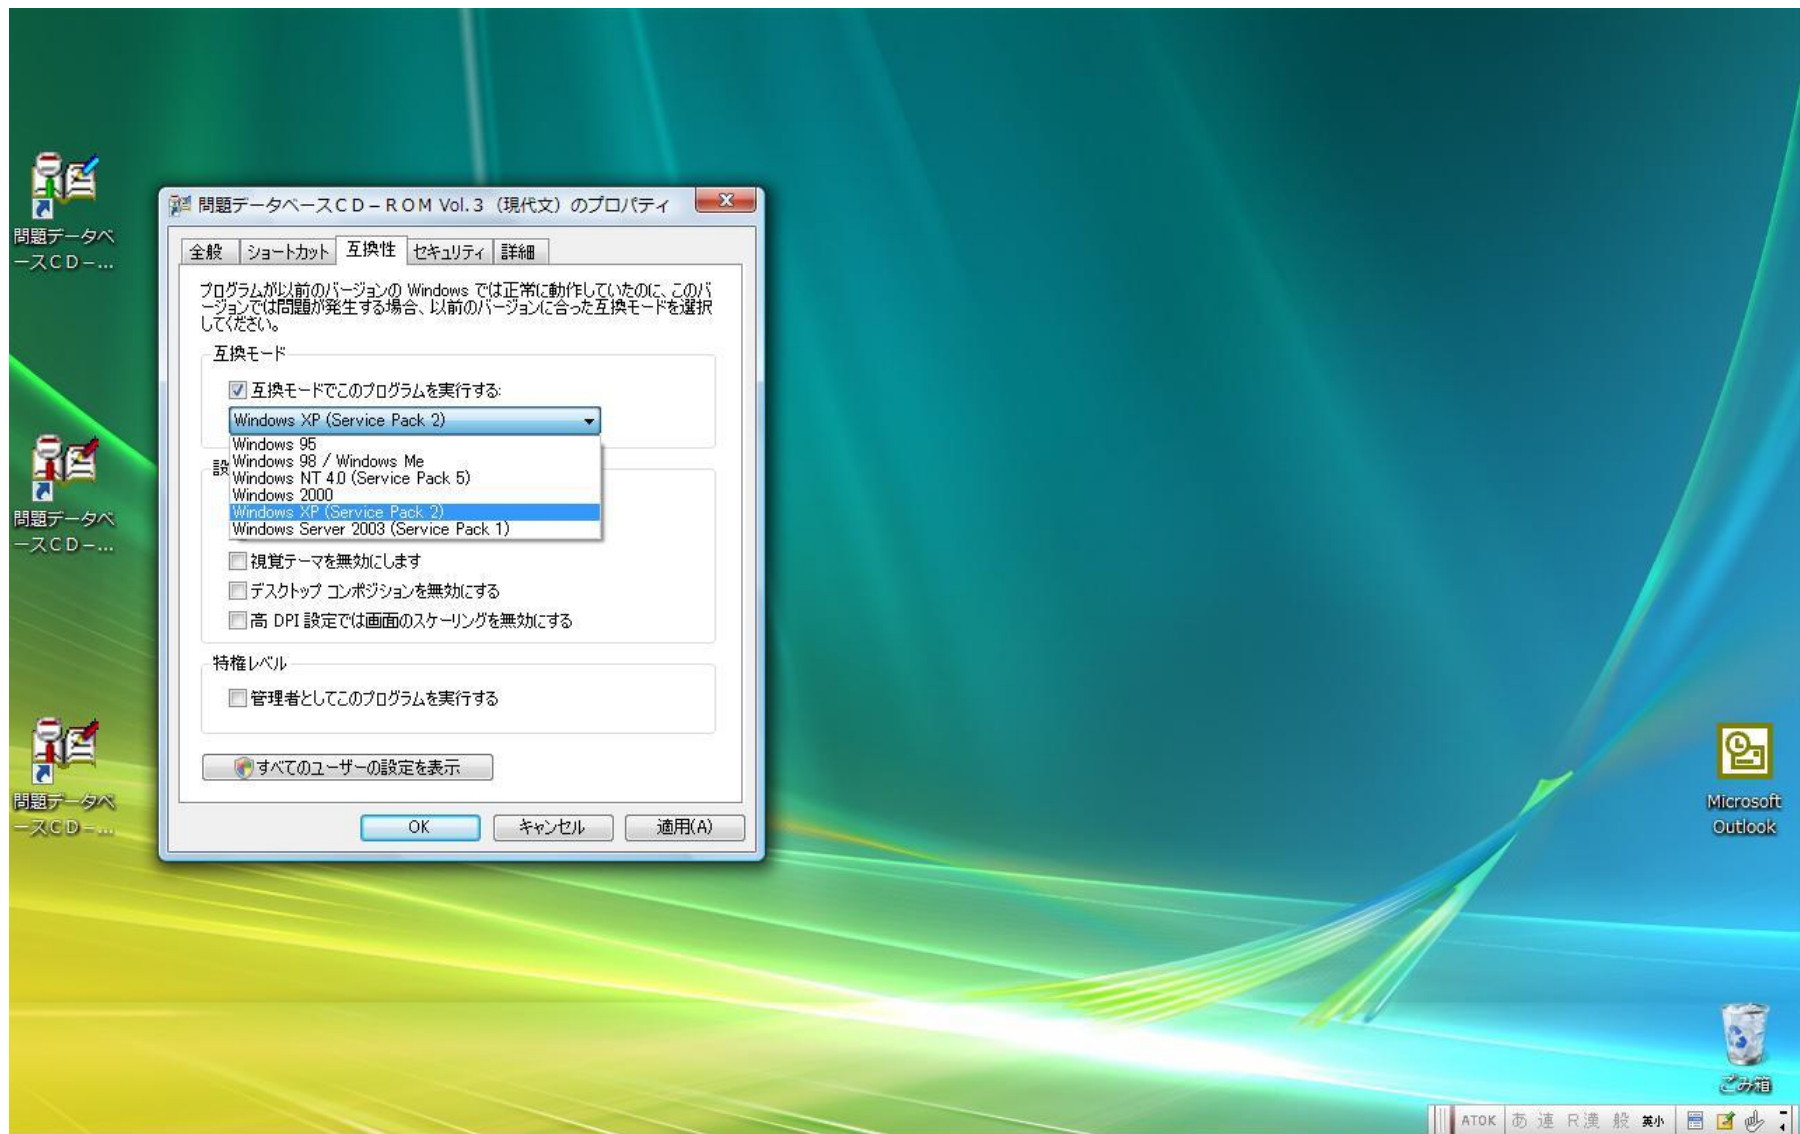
問題データベースCD－...

問題データベースCD－ROM Vol.3（現代文）のプロパティ

全般 ショートカット 互換性 セキュリティ 詳細

プログラムが以前のバージョンの Windows では正常に動作していたのに、このバージョンでは問題が発生する場合、以前のバージョンに合った互換モードを選択してください。

互換モード

互換モードでこのプログラムを実行する:

Windows XP (Service Pack 2)

Windows 95
Windows 98 / Windows Me
Windows NT 4.0 (Service Pack 5)
Windows 2000
Windows XP (Service Pack 2)
Windows Server 2003 (Service Pack 1)

設

視覚テーマを無効にします

デスクトップ コンポジションを無効にする

高 DPI 設定では画面のスケーリングを無効にする

特権レベル

管理者としてこのプログラムを実行する

すべてのユーザーの設定を表示

OK キャンセル 適用(A)

問題データベースCD－...

問題データベースCD－...

Microsoft Outlook

ごみ箱

ATOK あ 連 R漢 般 英小